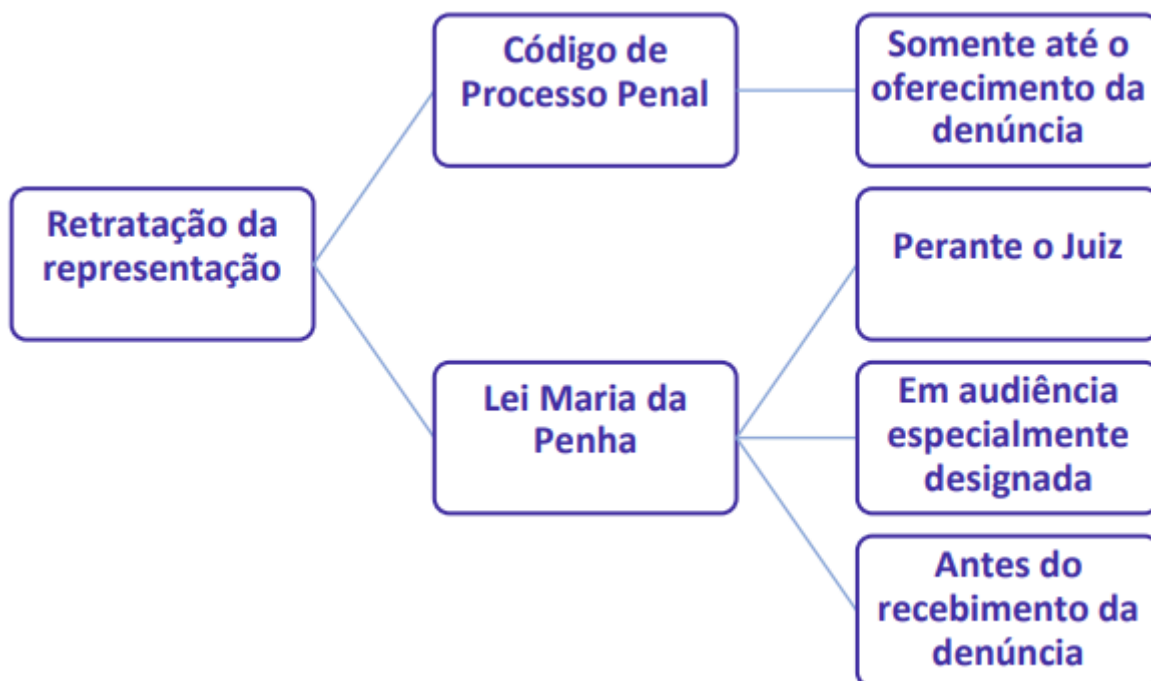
Retratação da representação

Código de Processo Penal

Somente até o oferecimento da denúncia

Lei Maria da Penha

Perante o Juiz

Em audiência especialmente designada

Antes do recebimento da denúncia